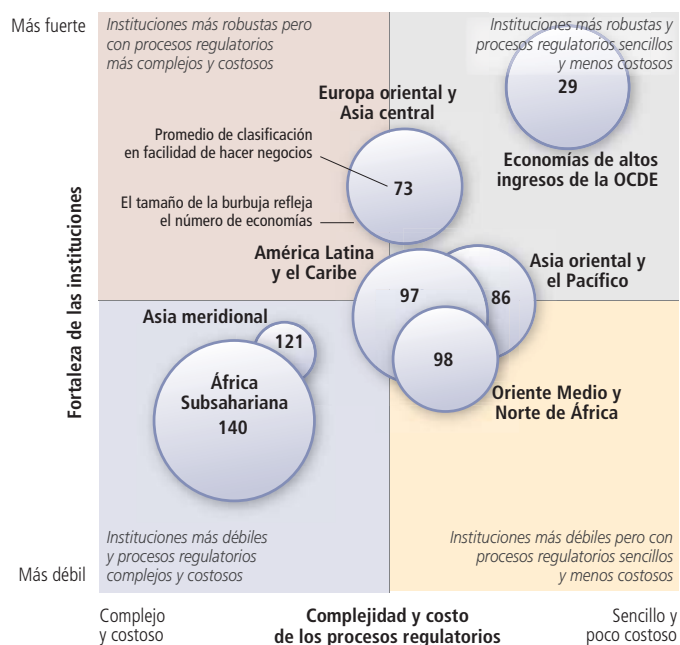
Más fuerte

Instituciones más robustas pero con procesos regulatorios más complejos y costosos

Instituciones más robustas y procesos regulatorios sencillos y menos costosos

29

Europa oriental y Asia central

Promedio de clasificación en facilidad de hacer negocios

73

El tamaño de la burbuja refleja el número de economías

Economías de altos ingresos de la OCDE

América Latina y el Caribe

97

86

Asia oriental y el Pacífico

Asia meridional

121

98

África Subsahariana

140

Oriente Medio y Norte de África

Fortaleza de las instituciones

Instituciones más débiles y procesos regulatorios complejos y costosos

Instituciones más débiles pero con procesos regulatorios sencillos y menos costosos

Más débil

Complejo y costoso

Complejidad y costo de los procesos regulatorios

Sencillo y poco costoso